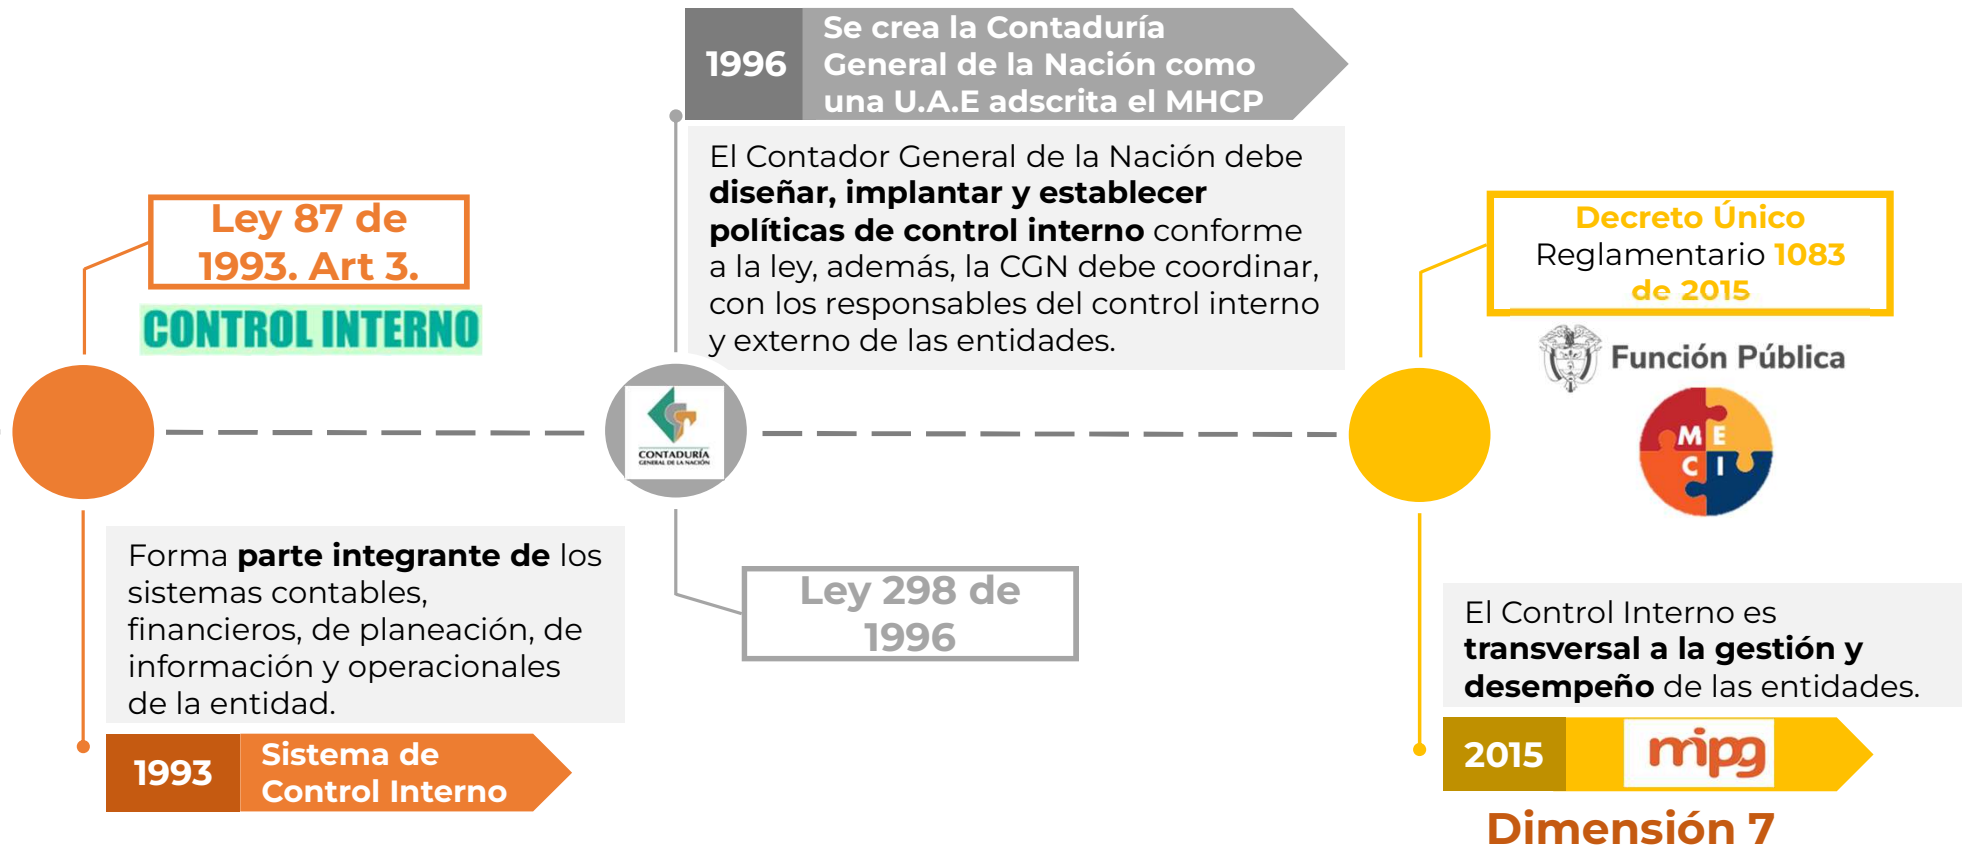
Ley 87 de 1993. Art 3.

CONTROL INTERNO

Forma **parte integrante de** los sistemas contables, financieros, de planeación, de información y operacionales de la entidad.

1993 Sistema de Control Interno

1996 Se crea la Contaduría General de la Nación como una U.A.E adscrita el MHCP

El Contador General de la Nación debe **diseñar, implantar y establecer políticas de control interno** conforme a la ley, además, la CGN debe coordinar, con los responsables del control interno y externo de las entidades.

CONTADURÍA GENERAL DE LA NACIÓN

Ley 298 de 1996

Decreto Único Reglamentario 1083 de 2015

Función Pública

M E C I

El Control Interno es **transversal a la gestión y desempeño** de las entidades.

2015 mipg

Dimensión 7